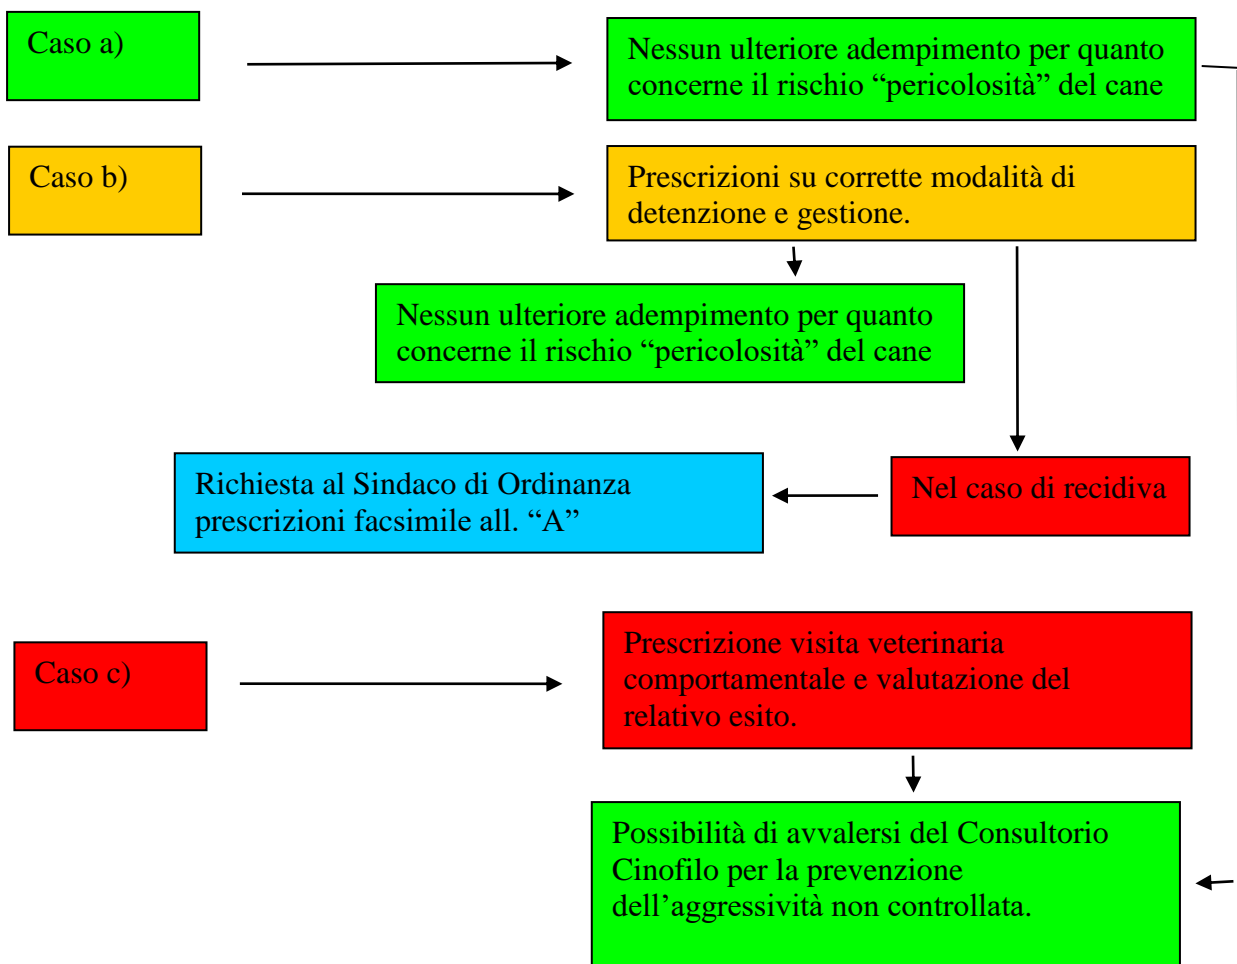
Caso a)

Nessun ulteriore adempimento per quanto concerne il rischio “pericolosità” del cane

Caso b)

Prescrizioni su corrette modalità di detenzione e gestione.

Nessun ulteriore adempimento per quanto concerne il rischio “pericolosità” del cane

Nel caso di recidiva

Richiesta al Sindaco di Ordinanza prescrizioni facsimile all. “A”

Caso c)

Prescrizione visita veterinaria comportamentale e valutazione del relativo esito.

Possibilità di avvalersi del Consultorio Cinofilo per la prevenzione dell’aggressività non controllata.